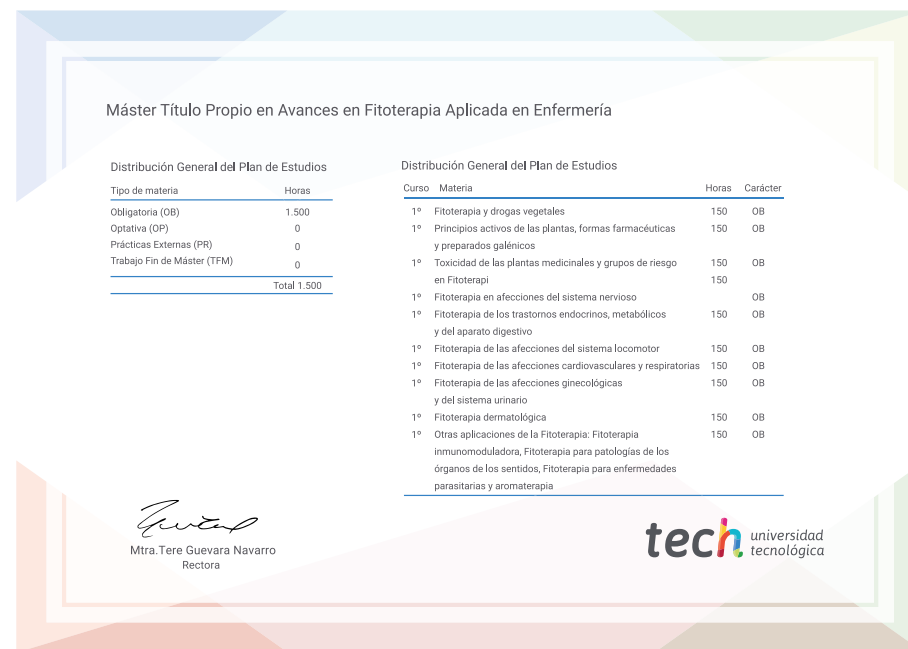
Máster Título Propio en Avances en Fitoterapia Aplicada en Enfermería

Distribución General del Plan de Estudios

| Tipo de materia | Horas |
|---|---|
| Obligatoria (OB) | 1.500 |
| Optativa (OP) | 0 |
| Prácticas Externas (PR) | 0 |
| Trabajo Fin de Máster (TFM) | 0 |
| | Total 1.500 |

Distribución General del Plan de Estudios

| Curso | Materia | Horas | Carácter |
|---|---|---|---|
| 1º | Fitoterapia y drogas vegetales | 150 | OB |
| 1º | Principios activos de las plantas, formas farmacéuticas y preparados galénicos | 150 | OB |
| 1º | Toxicidad de las plantas medicinales y grupos de riesgo en Fitoterapi | 150 150 | OB |
| 1º | Fitoterapia en afecciones del sistema nervioso | | OB |
| 1º | Fitoterapia de los trastornos endocrinos, metabólicos y del aparato digestivo | 150 | OB |
| 1º | Fitoterapia de las afecciones del sistema locomotor | 150 | OB |
| 1º | Fitoterapia de las afecciones cardiovasculares y respiratorias | 150 | OB |
| 1º | Fitoterapia de las afecciones ginecológicas y del sistema urinario | 150 | OB |
| 1º | Fitoterapia dermatológica | 150 | OB |
| 1º | Otras aplicaciones de la Fitoterapia: Fitoterapia inmunomoduladora, Fitoterapia para patologías de los órganos de los sentidos, Fitoterapia para enfermedades parasitarias y aromaterapia | 150 | OB |

Mtra.Tere Guevara Navarro
Rectora

tech universidad tecnológica